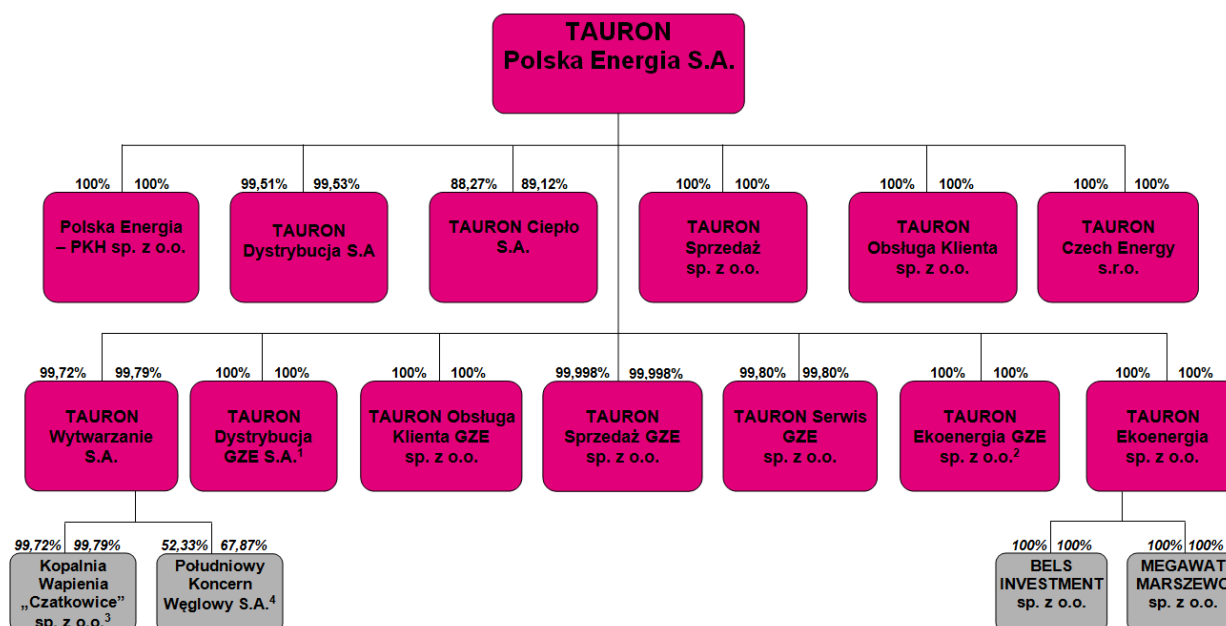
TAURON
Polska Energia S.A.

100% 100%
Polska Energia – PKH sp. z o.o.

99,51% 99,53%
TAURON Dystrybucja S.A

88,27% 89,12%
TAURON Ciepło S.A.

100% 100%
TAURON Sprzedaż sp. z o.o.

100% 100%
TAURON Obsługa Klienta sp. z o.o.

100% 100%
TAURON Czech Energy s.r.o.

99,72% 99,79%
TAURON Wytwarzanie S.A.

100% 100%
TAURON Dystrybucja GZE S.A.$^1$

100% 100%
TAURON Obsługa Klienta GZE sp. z o.o.

99,998% 99,998%
TAURON Sprzedaż GZE sp. z o.o.

99,80% 99,80%
TAURON Serwis GZE sp. z o.o.

100% 100%
TAURON Ekoenergia GZE sp. z o.o.$^2$

100% 100%
TAURON Ekoenergia sp. z o.o.

99,72% 99,79%
Kopalnia Wapienia „Czatkowice" sp. z o.o.$^3$

52,33% 67,87%
Południowy Koncern Węglowy S.A.$^4$

100% 100%
BELS INVESTMENT sp. z o.o.

100% 100%
MEGAWAT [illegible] MARSZEWO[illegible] sp. z o.o.